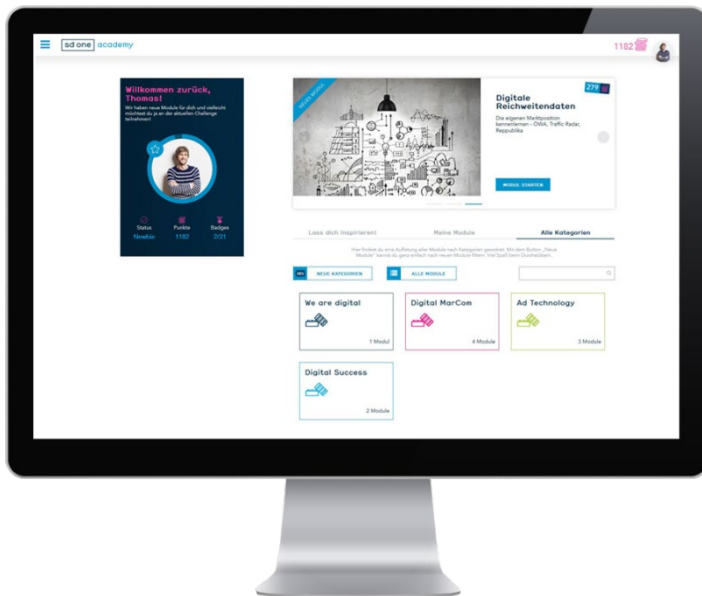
sd one academy

1182

Willkommen zurück, Thomas!

Wir haben neue Module für dich und vielleicht möchtest du ja an der aktuellen Challenge teilnehmen!

Status
Newbie

Punkte
1182

Badges
2/21

NEUES MODUL

Digitale Reichweitendaten

279

Die eigenen Marktposition kennenlernen – OVAK, Traffic Radar, Reppublika

MODUL STARTEN

Lass dich inspirieren!

Meine Module

Alle Kategorien

Hier findest du eine Auflistung aller Module nach Kategorien geordnet. Mit dem Button „Neue Module" kannst du ganz einfach nach neuen Modulen filtern. Viel Spaß beim Durchstöbern.

NEU NEUE KATEGORIEN

ALLE MODULE

We are digital
1 Modul

Digital MarCom
4 Module

Ad Technology
3 Module

Digital Success
2 Module